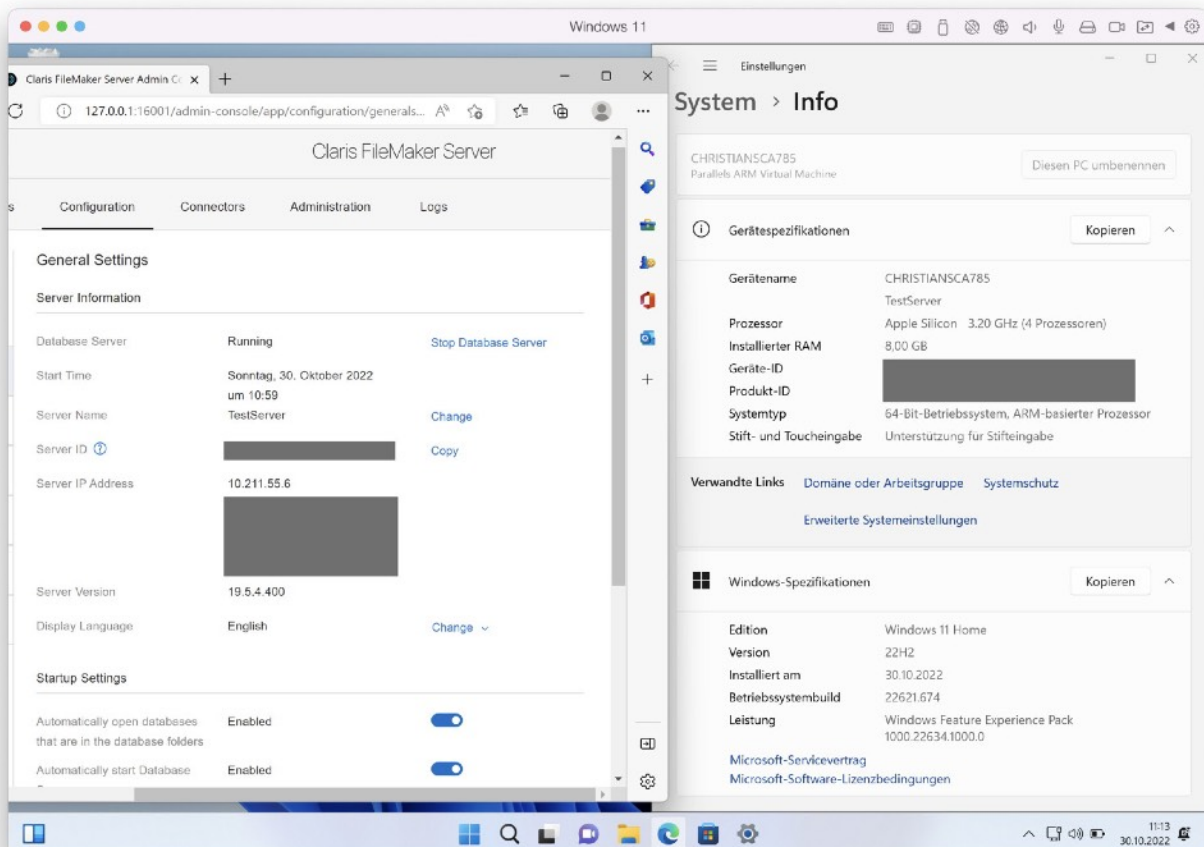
Windows 11

Claris FileMaker Server Admin Co ×

127.0.0.1:16001/admin-console/app/configuration/generals...

Claris FileMaker Server

s Configuration Connectors Administration Logs

General Settings

Server Information

Database Server Running Stop Database Server

Start Time Sonntag, 30. Oktober 2022 um 10:59

Server Name TestServer Change

Server ID Copy

Server IP Address 10.211.55.6

Server Version 19.5.4.400

Display Language English Change

Startup Settings

Automatically open databases that are in the database folders Enabled

Automatically start Database Enabled

Einstellungen

System › Info

CHRISTIANSCA785
Parallels ARM Virtual Machine

Diesen PC umbenennen

Gerätespezifikationen Kopieren

| | |
|---|---|
| Gerätename | CHRISTIANSCA785 TestServer |
| Prozessor | Apple Silicon 3.20 GHz (4 Prozessoren) |
| Installierter RAM | 8,00 GB |
| Geräte-ID | |
| Produkt-ID | |
| Systemtyp | 64-Bit-Betriebssystem, ARM-basierter Prozessor |
| Stift- und Toucheingabe | Unterstützung für Stifteingabe |

Verwandte Links Domäne oder Arbeitsgruppe Systemschutz

Erweiterte Systemeinstellungen

Windows-Spezifikationen Kopieren

| | |
|---|---|
| Edition | Windows 11 Home |
| Version | 22H2 |
| Installiert am | 30.10.2022 |
| Betriebssystembuild | 22621.674 |
| Leistung | Windows Feature Experience Pack 1000.22634.1000.0 |

Microsoft-Servicevertrag
Microsoft-Software-Lizenzbedingungen

11:13
30.10.2022